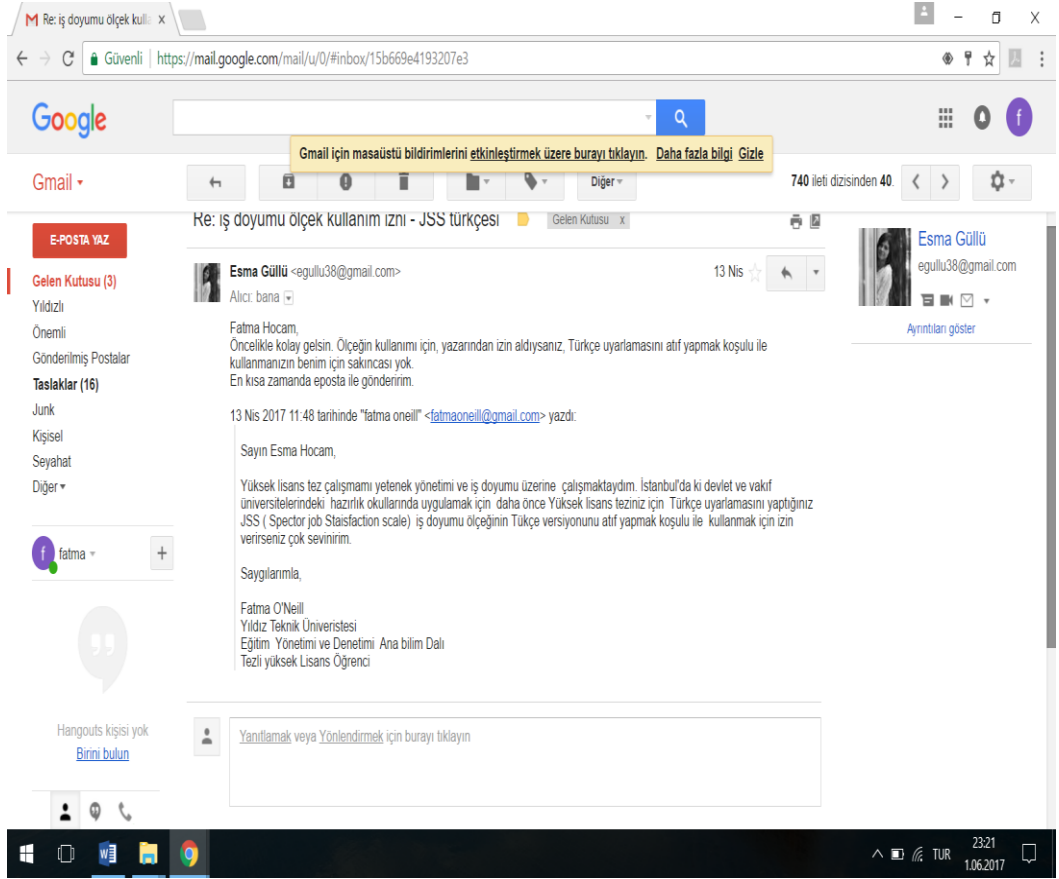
M Re: iş doyumu ölçek kulla ×

Güvenli | https://mail.google.com/mail/u/0/#inbox/15b669e4193207e3

Google

Gmail için masaüstü bildirimlerini etkinleştirmek üzere burayı tıklayın. Daha fazla bilgi Gizle

Gmail ▾

Diğer ▾

740 ileti dizisinden 40.

E-POSTA YAZ

Gelen Kutusu (3)
Yıldızlı
Önemli
Gönderilmiş Postalar
Taslaklar (16)
Junk
Kişisel
Seyahat
Diğer ▾

fatma ▾

Hangouts kişisi yok
Birini bulun

Re: iş doyumu ölçek kullanım izni - JSS türkçesi Gelen Kutusu x

Esma Güllü <egullu38@gmail.com> 13 Nis
Alıcı: bana

Fatma Hocam,
Öncelikle kolay gelsin. Ölçeğin kullanımı için, yazarından izin aldıysanız, Türkçe uyarlamasını atıf yapmak koşulu ile kullanmanızın benim için sakıncası yok.
En kısa zamanda eposta ile gönderirim.

13 Nis 2017 11:48 tarihinde "fatma oneill" <fatmaoneill@gmail.com> yazdı:

Sayın Esma Hocam,

Yüksek lisans tez çalışmamı yetenek yönetimi ve iş doyumu üzerine çalışmaktaydım. İstanbul'da ki devlet ve vakıf üniversitelerindeki hazırlık okullarında uygulamak için daha önce Yüksek lisans teziniz için Türkçe uyarlamasını yaptığınız JSS ( Spector job Staisfaction scale) iş doyumu ölçeğinin Tükçe versiyonunu atıf yapmak koşulu ile kullanmak için izin verirseniz çok sevinirim.

Saygılarımla,

Fatma O'Neill
Yıldız Teknik Üniversitesi
Eğitim Yönetimi ve Denetimi Ana bilim Dalı
Tezli yüksek Lisans Öğrenci

Yanıtlamak veya Yönlendirmek için burayı tıklayın

Esma Güllü
egullu38@gmail.com
Ayrıntıları göster

TUR 23:21 1.06.2017